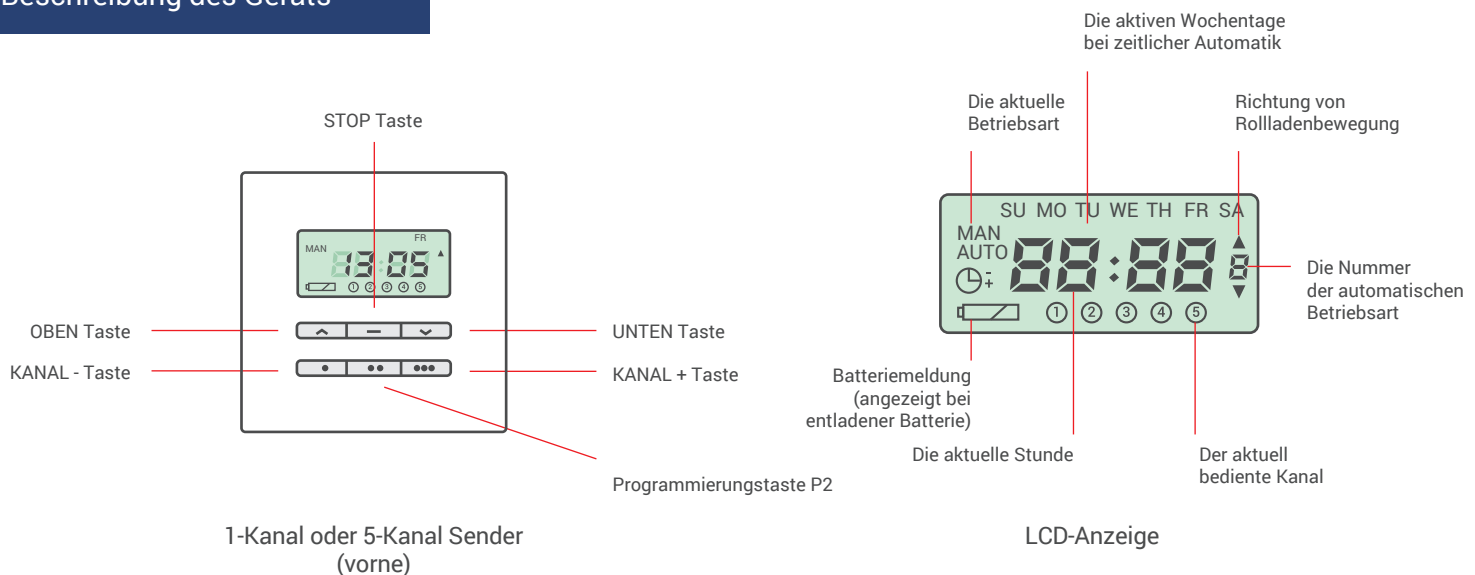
Beschreibung des Geräts

STOP Taste

MAN
FR
88:05
① ② ③ ④ ⑤

OBEN Taste
UNTEN Taste
KANAL - Taste
KANAL + Taste

Programmierungstaste P2

1-Kanal oder 5-Kanal Sender
(vorne)

Die aktiven Wochentage
bei zeitlicher Automatik

Die aktuelle
Betriebsart

Richtung von
Rollladenbewegung

SU MO TU WE TH FR SA
MAN
AUTO
88:88
8
① ② ③ ④ ⑤

Die Nummer
der automatischen
Betriebsart

Batteriemeldung
(angezeigt bei
entladener Batterie)

Die aktuelle Stunde

Der aktuell
bediente Kanal

LCD-Anzeige